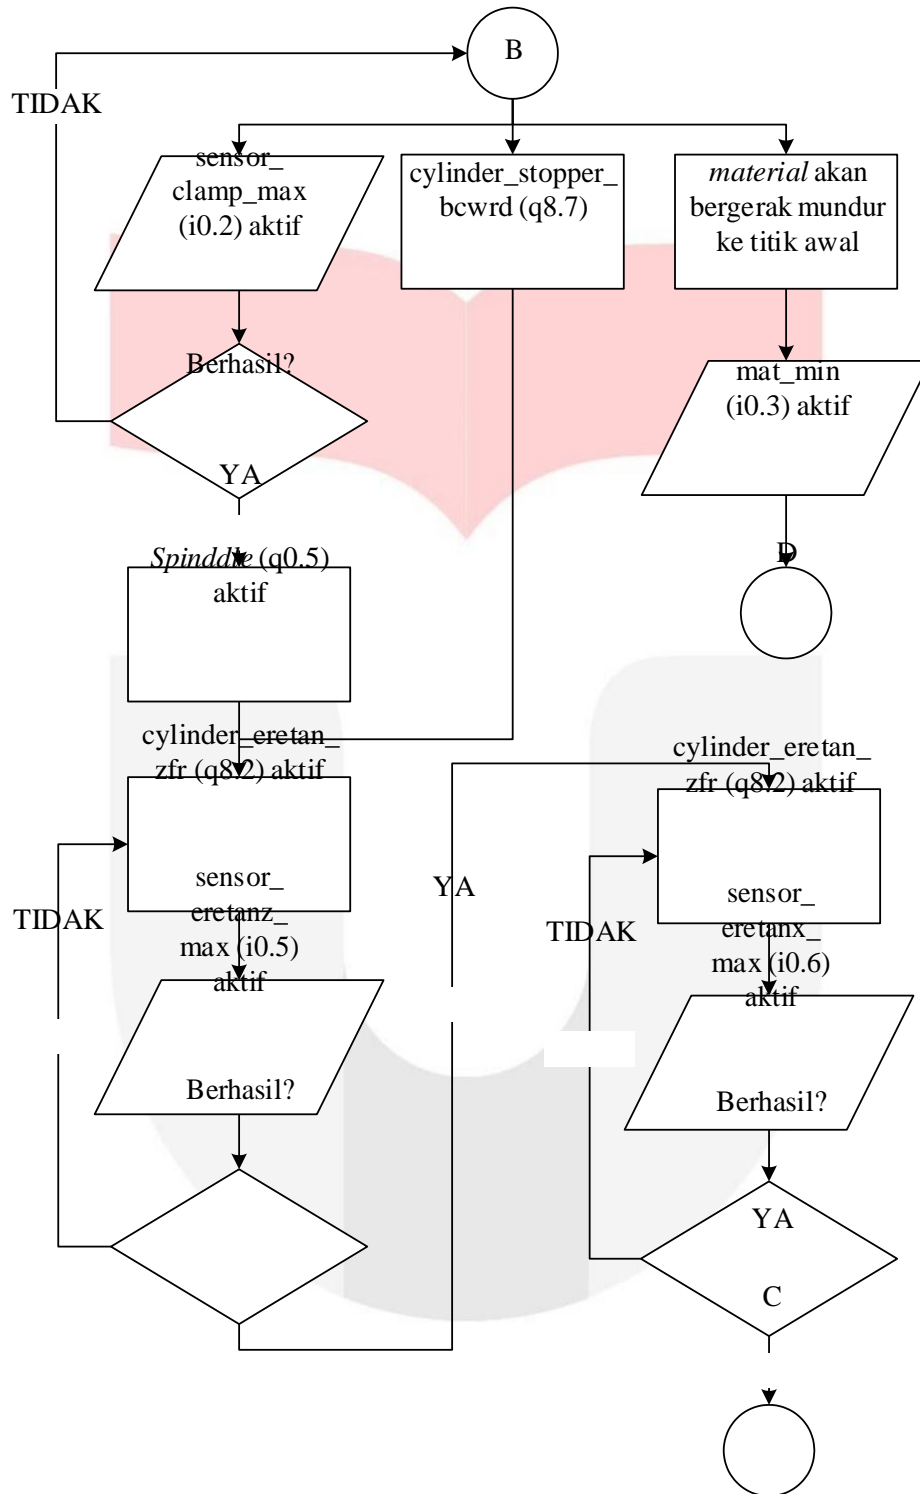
B

TIDAK

sensor_ clamp_max (i0.2) aktif

cylinder_stopper_ bcwrd (q8.7)

*material* akan bergerak mundur ke titik awal

Berhasil?

mat_min (i0.3) aktif

YA

D

*Spinddle* (q0.5) aktif

cylinder_eretan_ zfr (q8.2) aktif

cylinder_eretan_ zfr (q8.2) aktif

YA

sensor_ eretanz_ max (i0.5) aktif

TIDAK

TIDAK

sensor_ eretanx_ max (i0.6) aktif

Berhasil?

Berhasil?

YA

C